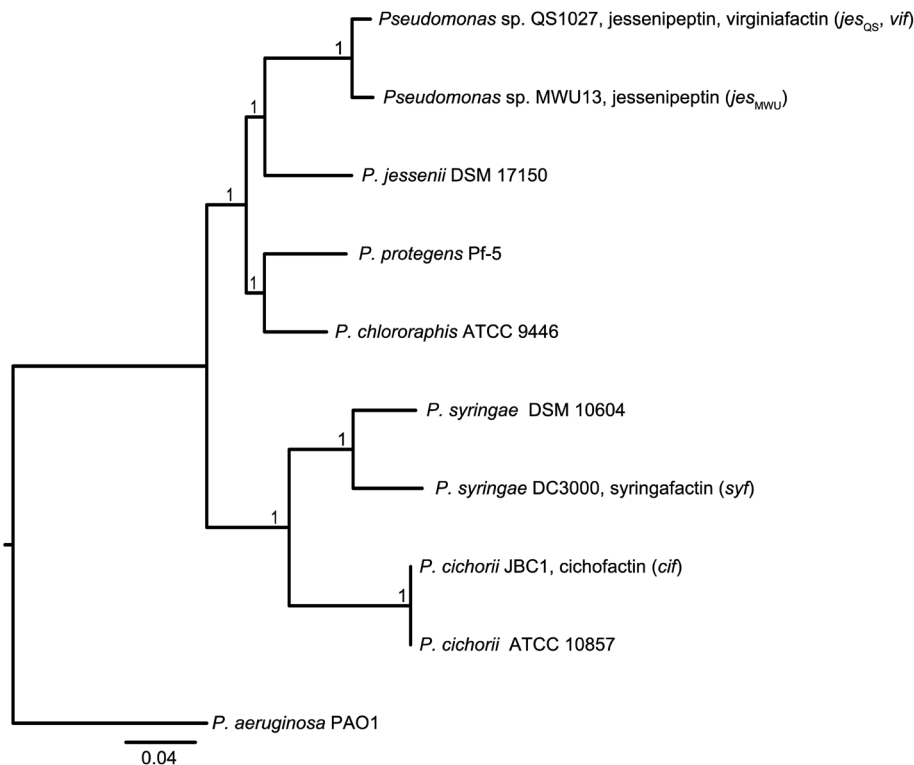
Pseudomonas sp. QS1027, jessenipeptin, virginiafactin ($jes_{QS}$, vif)

1

Pseudomonas sp. MWU13, jessenipeptin ($jes_{MWU}$)

1

P. jessenii DSM 17150

1

P. protegens Pf-5

1

P. chlororaphis ATCC 9446

P. syringae DSM 10604

1

P. syringae DC3000, syringafactin (syf)

1

P. cichorii JBC1, cichofactin (cif)

1

P. cichorii ATCC 10857

P. aeruginosa PAO1

0.04